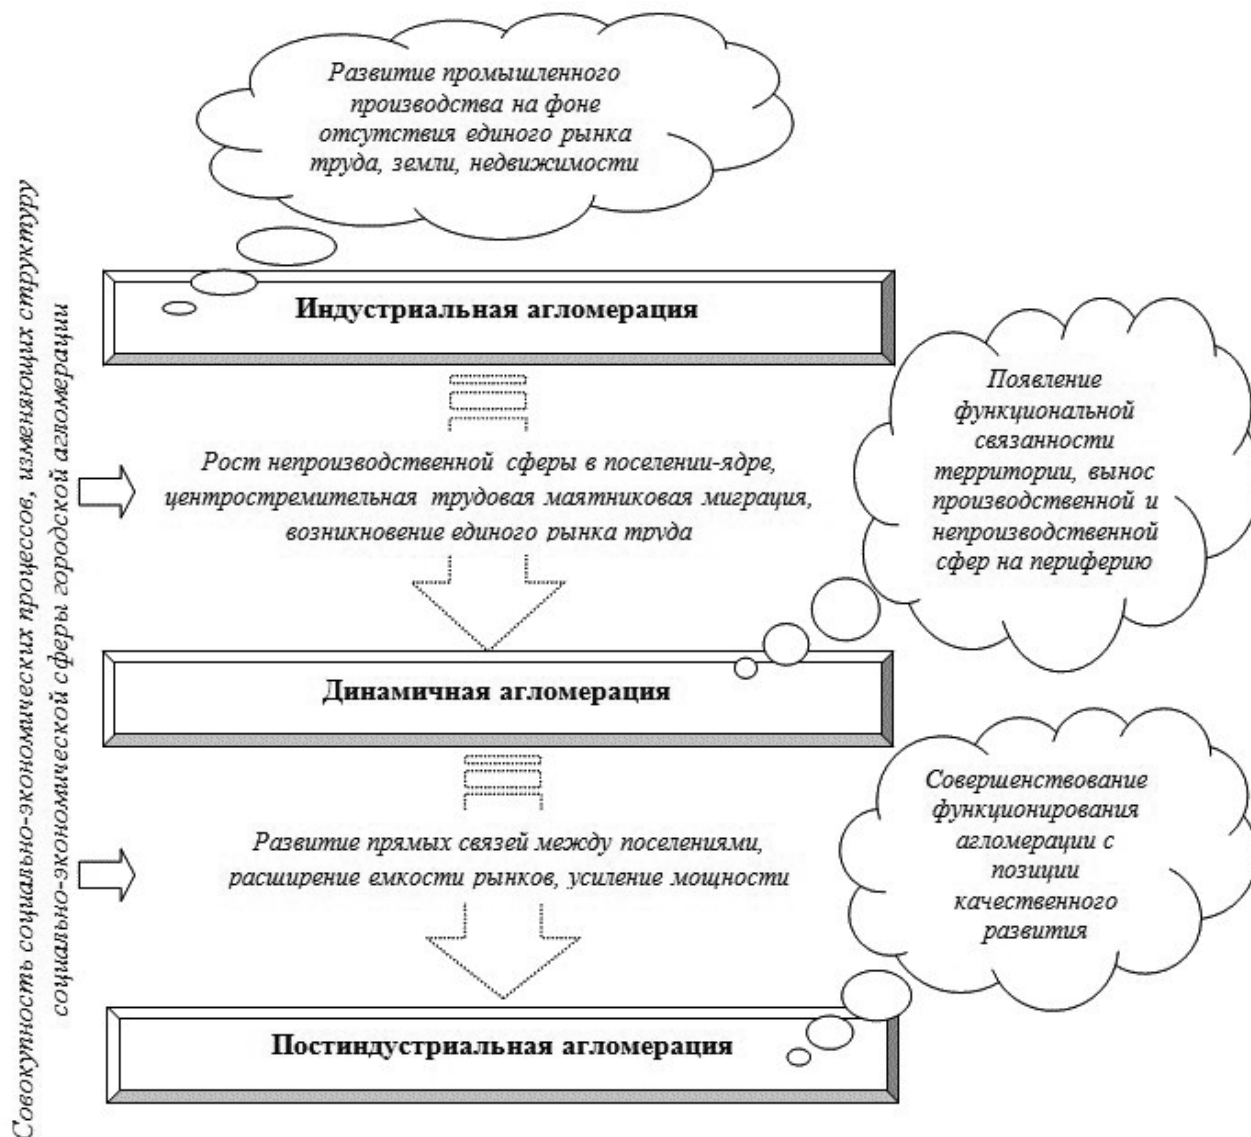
Совокупность социально-экономических процессов, изменяющих структуру социально-экономической сферы городской агломерации

Развитие промышленного производства на фоне отсутствия единого рынка труда, земли, недвижимости

Индустриальная агломерация

Появление функциональной связанности территории, вынос производственной и непроизводственной сфер на периферию

Рост непроизводственной сферы в поселении-ядре, центростремительная трудовая маятниковая миграция, возникновение единого рынка труда

Динамичная агломерация

Совершенствование функционирования агломерации с позиции качественного развития

Развитие прямых связей между поселениями, расширение емкости рынков, усиление мощности

Постиндустриальная агломерация